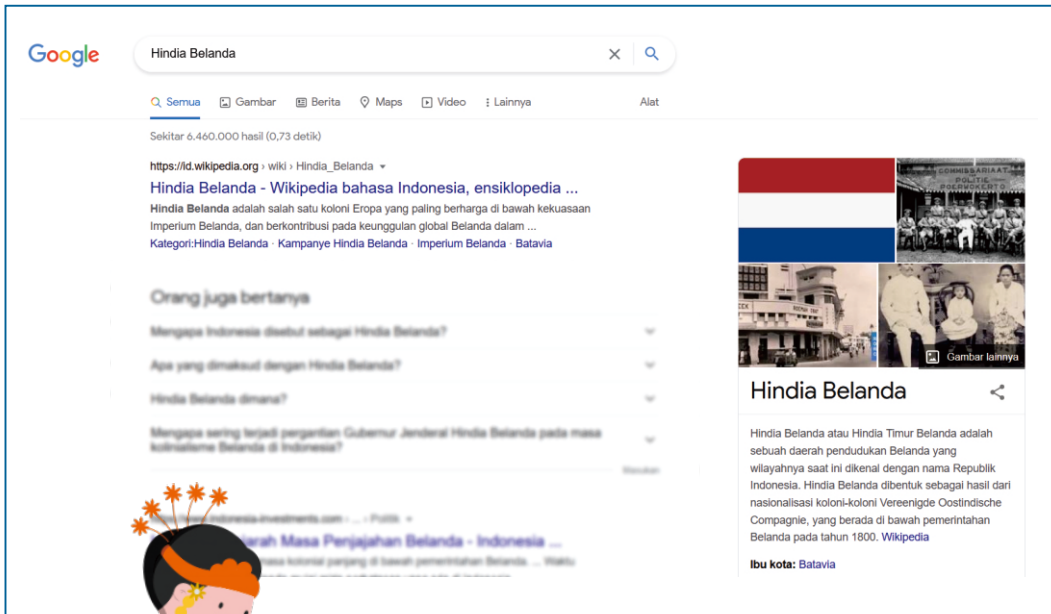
Google

Hindia Belanda

Semua  Gambar  Berita  Maps  Video  Lainnya  Alat

Sekitar 6.460.000 hasil (0,73 detik)

https://id.wikipedia.org › wiki › Hindia_Belanda

Hindia Belanda - Wikipedia bahasa Indonesia, ensiklopedia ...

**Hindia Belanda** adalah salah satu koloni Eropa yang paling berharga di bawah kekuasaan Imperium Belanda, dan berkontribusi pada keunggulan global Belanda dalam ...

Kategori:Hindia Belanda · Kampanye Hindia Belanda · Imperium Belanda · Batavia

Orang juga bertanya

Mengapa Indonesia disebut sebagai Hindia Belanda?

Apa yang dimaksud dengan Hindia Belanda?

Hindia Belanda dimana?

Mengapa sering terjadi pergantian Gubernur Jenderal Hindia Belanda pada masa kolonialisme Belanda di Indonesia?

Masukan

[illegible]indonesia-investments.com › ... › Politik

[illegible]arah Masa Penjajahan Belanda - Indonesia ...

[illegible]

Gambar lainnya

Hindia Belanda

Hindia Belanda atau Hindia Timur Belanda adalah sebuah daerah pendudukan Belanda yang wilayahnya saat ini dikenal dengan nama Republik Indonesia. Hindia Belanda dibentuk sebagai hasil dari nasionalisasi koloni-koloni Vereenigde Oostindische Compagnie, yang berada di bawah pemerintahan Belanda pada tahun 1800. Wikipedia

**Ibu kota:** Batavia